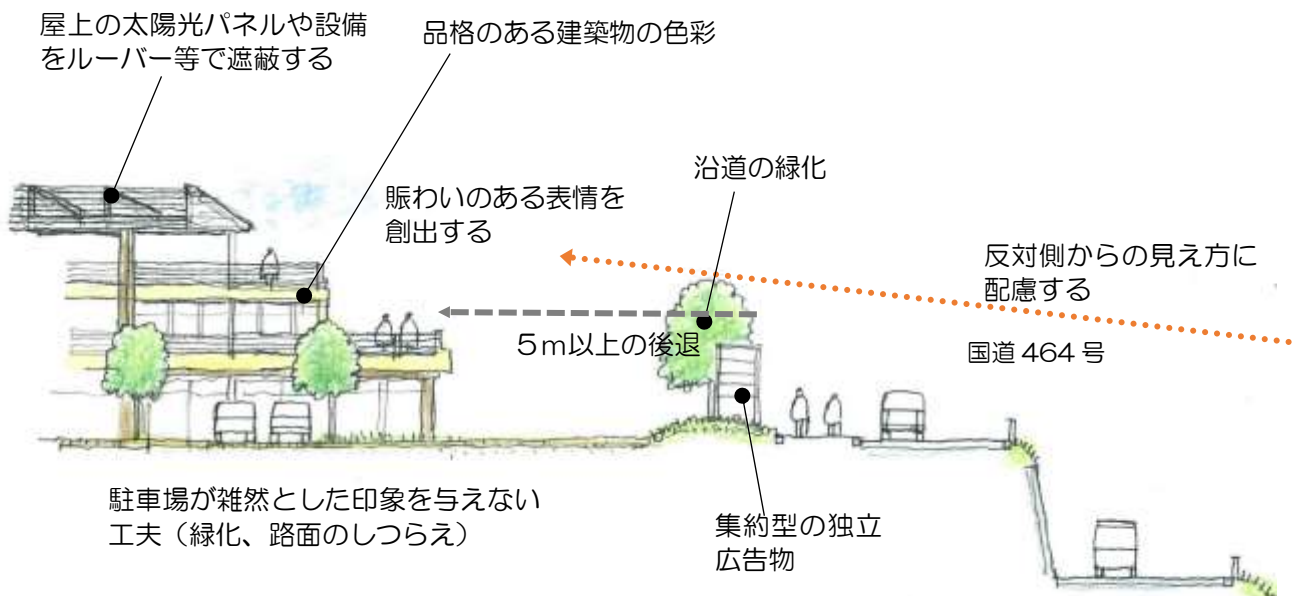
屋上の太陽光パネルや設備をルーバー等で遮蔽する

品格のある建築物の色彩

沿道の緑化

賑わいのある表情を創出する

反対側からの見え方に配慮する

５ｍ以上の後退

国道 464 号

駐車場が雑然とした印象を与えない工夫（緑化、路面のしつらえ）

集約型の独立広告物